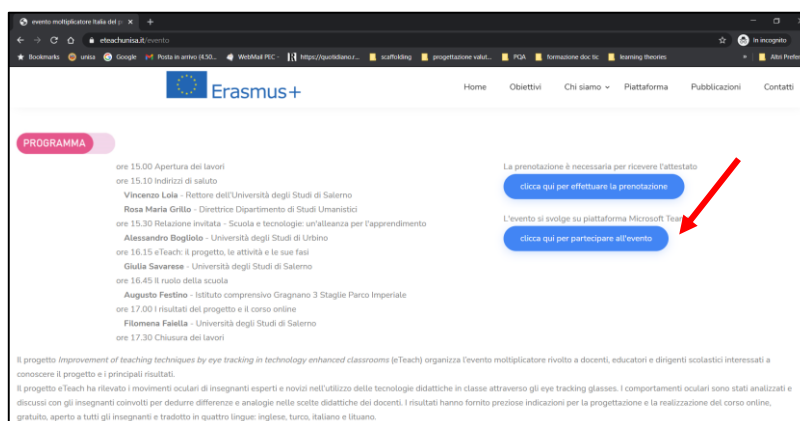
evento moltiplicatore Italia del p ×
eteachunisa.it/evento
In incognito
Bookmarks unisa Google Posta in arrivo (4.50... WebMail PEC - https://quotidiano.r... scaffolding progettazione valut... PQA formazione doc tic learning theories » Altri Prefer

Erasmus+

Home Obiettivi Chi siamo Piattaforma Pubblicazioni Contatti

PROGRAMMA

ore 15.00 Apertura dei lavori
ore 15.10 Indirizzi di saluto
Vincenzo Loia - Rettore dell'Università degli Studi di Salerno
Rosa Maria Grillo - Direttrice Dipartimento di Studi Umanistici
ore 15.30 Relazione invitata - Scuola e tecnologie: un'alleanza per l'apprendimento
Alessandro Bogliolo - Università degli Studi di Urbino
ore 16.15 eTeach: il progetto, le attività e le sue fasi
Giulia Savarese - Università degli Studi di Salerno
ore 16.45 Il ruolo della scuola
Augusto Festino - Istituto comprensivo Gragnano 3 Staglie Parco Imperiale
ore 17.00 I risultati del progetto e il corso online
Filomena Faiella - Università degli Studi di Salerno
ore 17.30 Chiusura dei lavori

La prenotazione è necessaria per ricevere l'attestato
clicca qui per effettuare la prenotazione
L'evento si svolge su piattaforma Microsoft Team
clicca qui per partecipare all'evento

Il progetto Improvement of teaching techniques by eye tracking in technology enhanced classrooms (eTeach) organizza l'evento moltiplicatore rivolto a docenti, educatori e dirigenti scolastici interessati a conoscere il progetto e i principali risultati.
Il progetto eTeach ha rilevato i movimenti oculari di insegnanti esperti e novizi nell'utilizzo delle tecnologie didattiche in classe attraverso gli eye tracking glasses. I comportamenti oculari sono stati analizzati e discussi con gli insegnanti coinvolti per dedurre differenze e analogie nelle scelte didattiche dei docenti. I risultati hanno fornito preziose indicazioni per la progettazione e la realizzazione del corso online, gratuito, aperto a tutti gli insegnanti e tradotto in quattro lingue: inglese, turco, italiano e lituano.